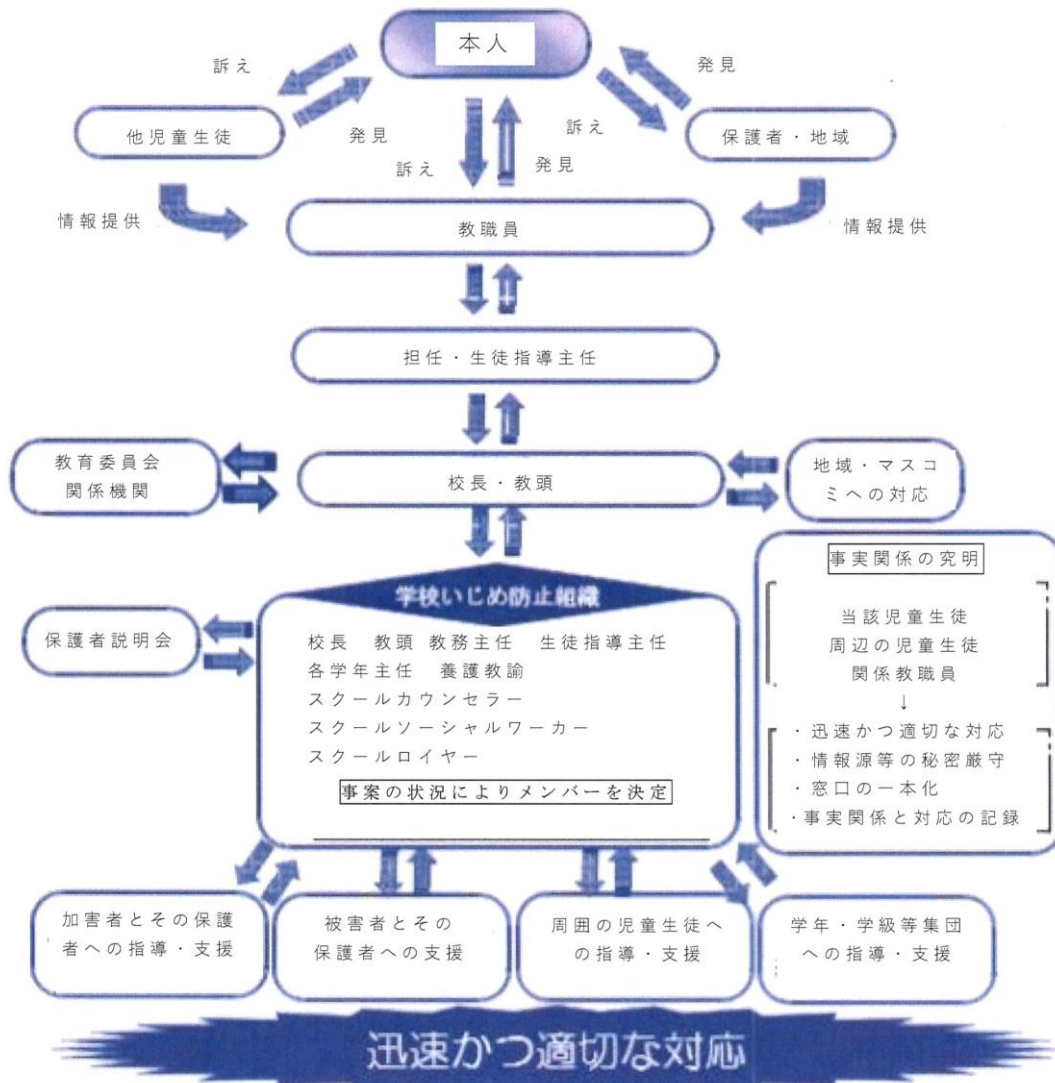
本人

訴え

発見

他児童生徒

発見

訴え

訴え

発見

保護者・地域

情報提供

教職員

情報提供

担任・生徒指導主任

教育委員会
関係機関

校長・教頭

地域・マスコミへの対応

学校いじめ防止組織

保護者説明会

校長　教頭　教務主任　生徒指導主任
各学年主任　養護教諭
スクールカウンセラー
スクールソーシャルワーカー
スクールロイヤー
事案の状況によりメンバーを決定

事実関係の究明

当該児童生徒
周辺の児童生徒
関係教職員
↓
・迅速かつ適切な対応
・情報源等の秘密厳守
・窓口の一本化
・事実関係と対応の記録

加害者とその保護者への指導・支援

被害者とその保護者への支援

周囲の児童生徒への指導・支援

学年・学級等集団への指導・支援

迅速かつ適切な対応